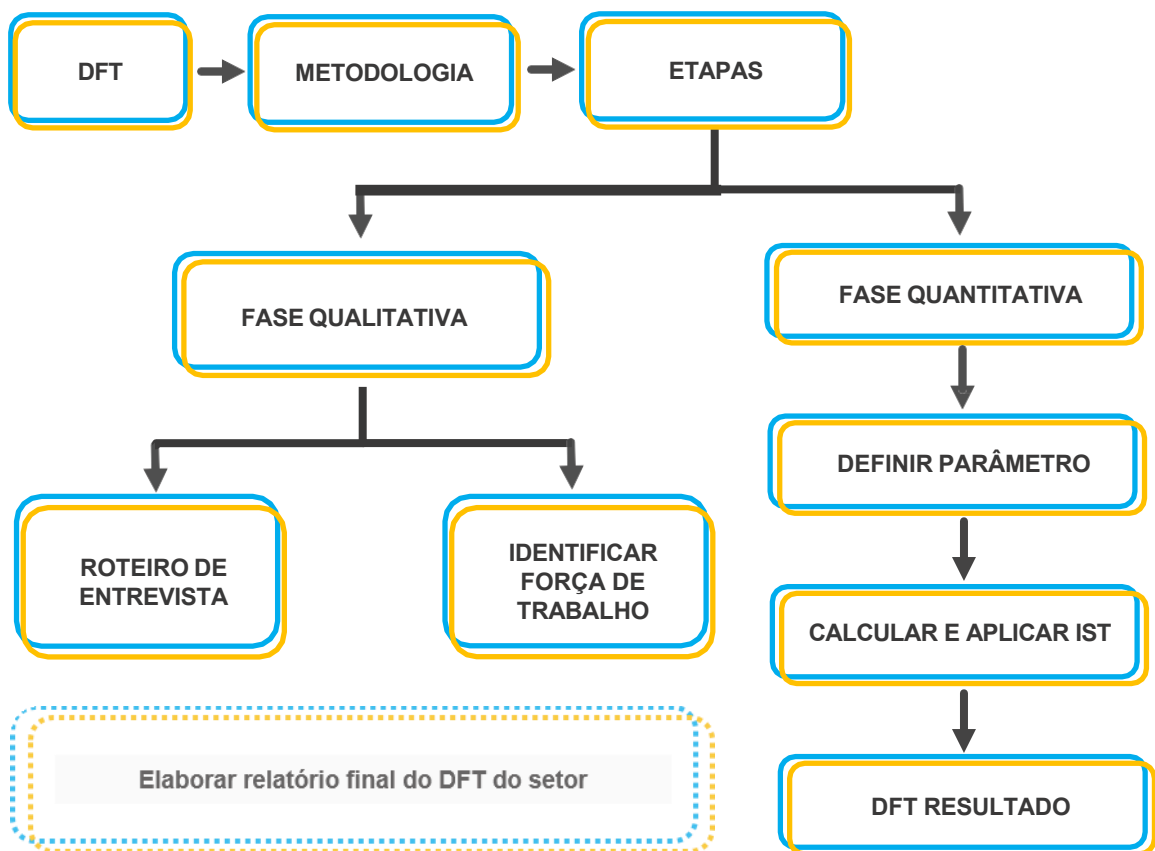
DFT

METODOLOGIA

ETAPAS

FASE QUALITATIVA

FASE QUANTITATIVA

ROTEIRO DE ENTREVISTA

IDENTIFICAR FORÇA DE TRABALHO

DEFINIR PARÂMETRO

CALCULAR E APLICAR IST

DFT RESULTADO

Elaborar relatório final do DFT do setor